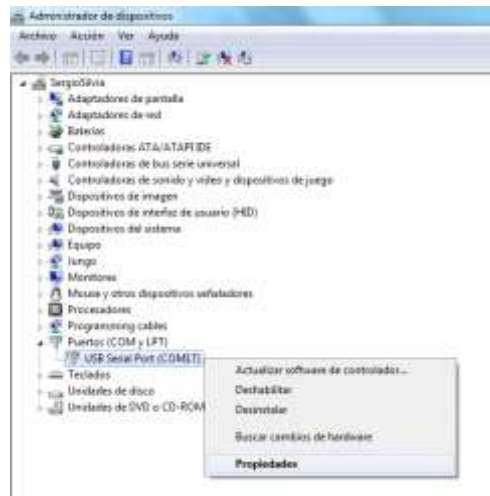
Administrador de dispositivos
Archivo Acción Ver Ayuda

SergioSilvia
Adaptadores de pantalla
Adaptadores de red
Baterías
Controladoras ATA/ATAPI IDE
Controladoras de bus serie universal
Controladoras de sonido y vídeo y dispositivos de juego
Dispositivos de imagen
Dispositivos de interfaz de usuario (HID)
Dispositivos del sistema
Equipo
Jungo
Monitores
Mouse y otros dispositivos señaladores
Procesadores
Programming cables
Puertos (COM y LPT)
USB Serial Port (COM17)
Teclados
Unidades de disco
Unidades de DVD o CD-ROM

Actualizar software de controlador...
Deshabilitar
Desinstalar
Buscar cambios de hardware
Propiedades